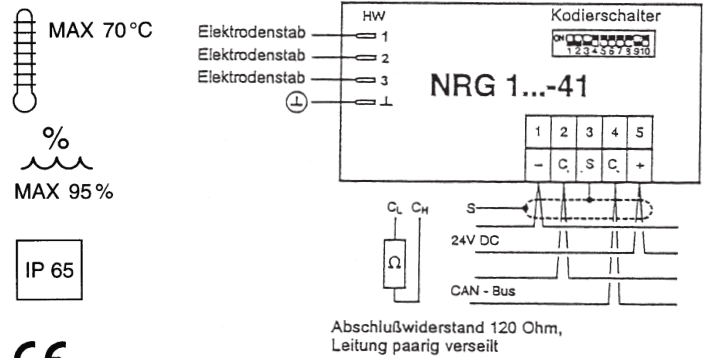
MAX 70 °C

%

MAX 95 %

IP 65

CE

HW

Kodierschalter

ON 1 2 3 4 5 6 7 8 9 10

Elektrodenstab 1
Elektrodenstab 2
Elektrodenstab 3
⊥

NRG 1...-41

| 1 | 2 | 3 | 4 | 5 |
|---|---|---|---|---|
| – | $C_L$ | S | $C_H$ | + |

$C_L$ $C_H$

Ω

S

24V DC

CAN - Bus

Abschlußwiderstand 120 Ohm,
Leitung paarig verseilt